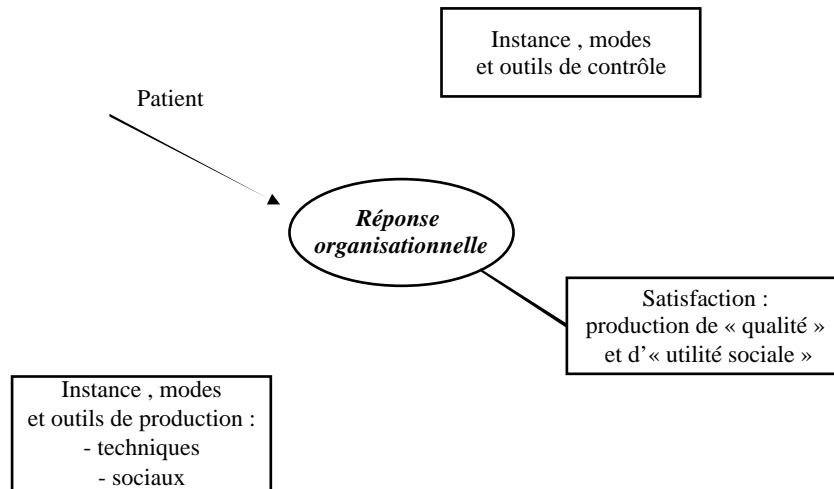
Instance , modes et outils de contrôle

Patient

Réponse organisationnelle

Satisfaction : production de « qualité » et d'« utilité sociale »

Instance , modes et outils de production :
- techniques
- sociaux